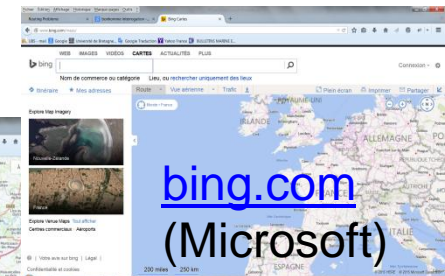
Fichier Édition Affichage Historique Marque-pages Outils

Bing Cartes

www.bing.com/maps

Google Université de Bretagne Google Traduction Yahoo France BULLETINS MARINS E...

WEB IMAGES VIDÉOS CARTES ACTUALITÉS PLUS

bing

Connexion

Nom de commerce ou catégorie Lieu, ou rechercher uniquement des lieux

Itinéraire Mes adresses

Route Vue aérienne Trafic

Plein écran Imprimer Partager

Explore Map Imagery

Nouvelle-Zélande

France

Explore Venue Maps Tout afficher

Centres commerciaux Aéroports

Votre avis sur bing Légal

Confidentialité et cookies

ALLEMAGNE

ESPAGNE

200 miles 250 km

bing.com

(Microsoft)